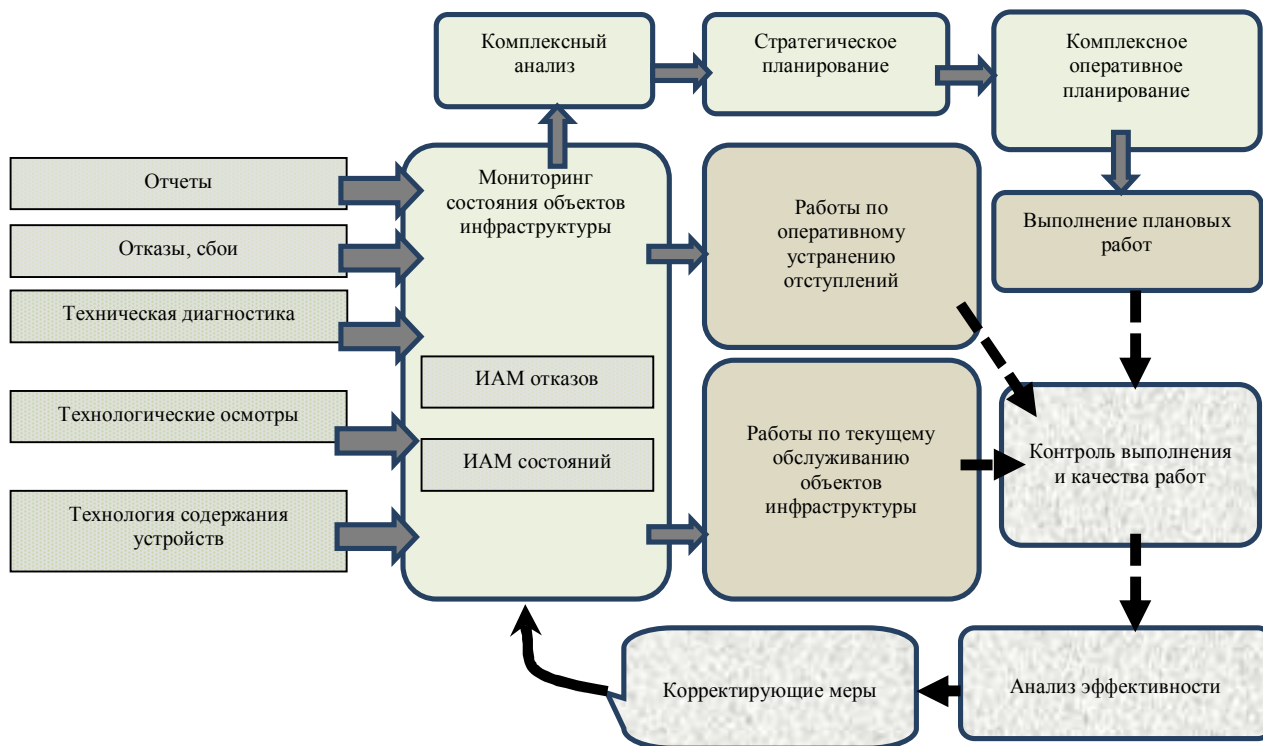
Комплексный анализ

Стратегическое планирование

Комплексное оперативное планирование

Отчеты

Отказы, сбои

Техническая диагностика

Технологические осмотры

Технология содержания устройств

Мониторинг состояния объектов инфраструктуры

ИАМ отказов

ИАМ состояний

Работы по оперативному устранению отступлений

Работы по текущему обслуживанию объектов инфраструктуры

Выполнение плановых работ

Контроль выполнения и качества работ

Анализ эффективности

Корректирующие меры